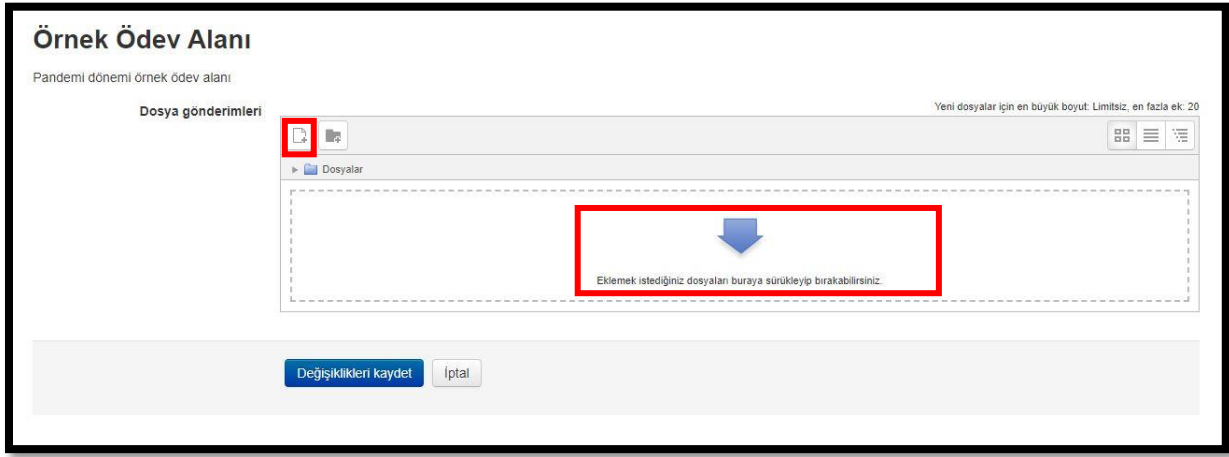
Örnek Ödev Alanı

Pandemi dönemi örnek ödev alanı

Dosya gönderimleri

Yeni dosyalar için en büyük boyut: Limitsiz, en fazla ek: 20

Dosyalar

Eklemek istediğiniz dosyaları buraya sürükleyip bırakabilirsiniz.

Değişiklikleri kaydet

İptal